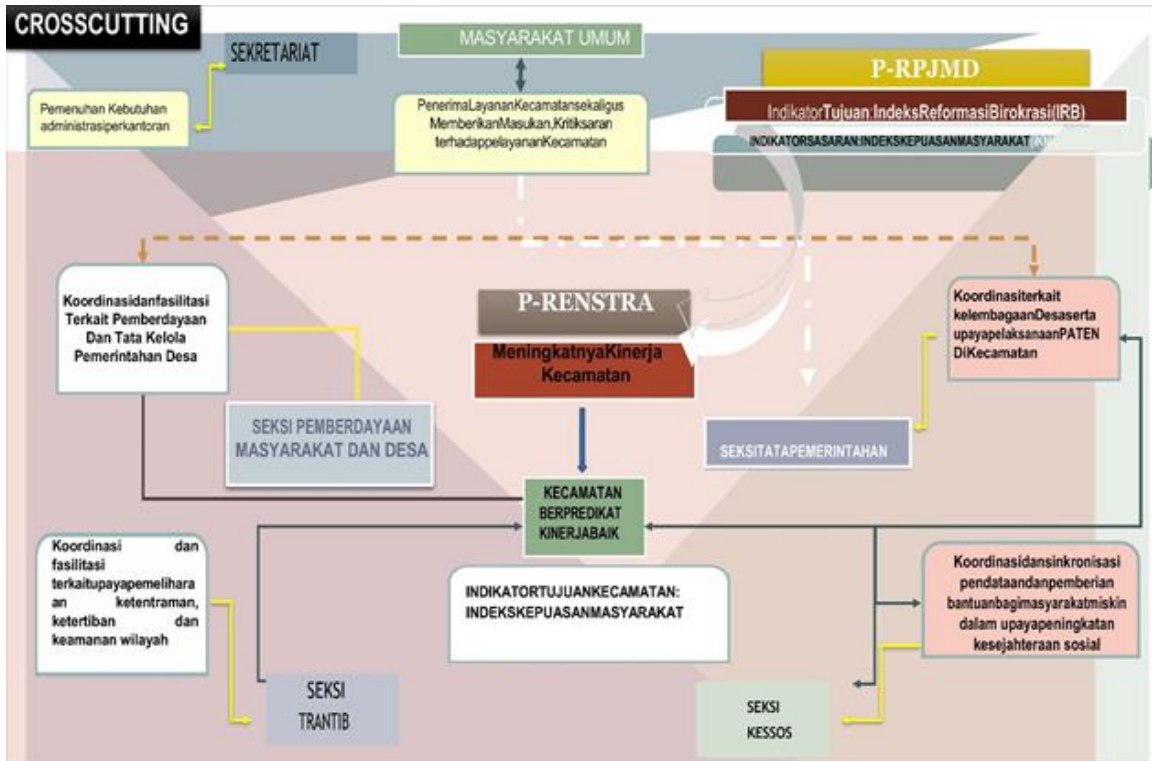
CROSSCUTTING

SEKRETARIAT

MASYARAKAT UMUM

P-RPJMD

Pemenuhan Kebutuhan administrasiperkantoran

PenerimaLayananKecamatansekaligus MemberikanMasukan,Kritiksaran terhadappelayananKecamatan

IndikatorTujuan:IndeksReformasiBirokrasi(IRB)

INDIKATORSASARAN:INDEKSKEPUASANMASYARAKAT

Koordinasidanfasilitasi Terkait Pemberdayaan Dan Tata Kelola Pemerintahan Desa

P-RENSTRA

MeningkatnyaKinerja Kecamatan

Koordinasiterkait kelembagaanDesaserta upayapelaksanaanPATEN DiKecamatan

SEKSI PEMBERDAYAAN MASYARAKAT DAN DESA

SEKSITATAPEMERINTAHAN

KECAMATAN BERPREDIKAT KINERJABAIK

Koordinasi dan fasilitasi terkaitupayapemeliharaan ketentraman, ketertiban dan keamanan wilayah

INDIKATORTUJUANKECAMATAN: INDEKSKEPUASANMASYARAKAT

Koordinasidansinkronisasi pendataandanpemberian bantuanbagimasyarakatmiskin dalam upayapeningkatan kesejahteraan sosial

SEKSI TRANTIB

SEKSI KESSOS